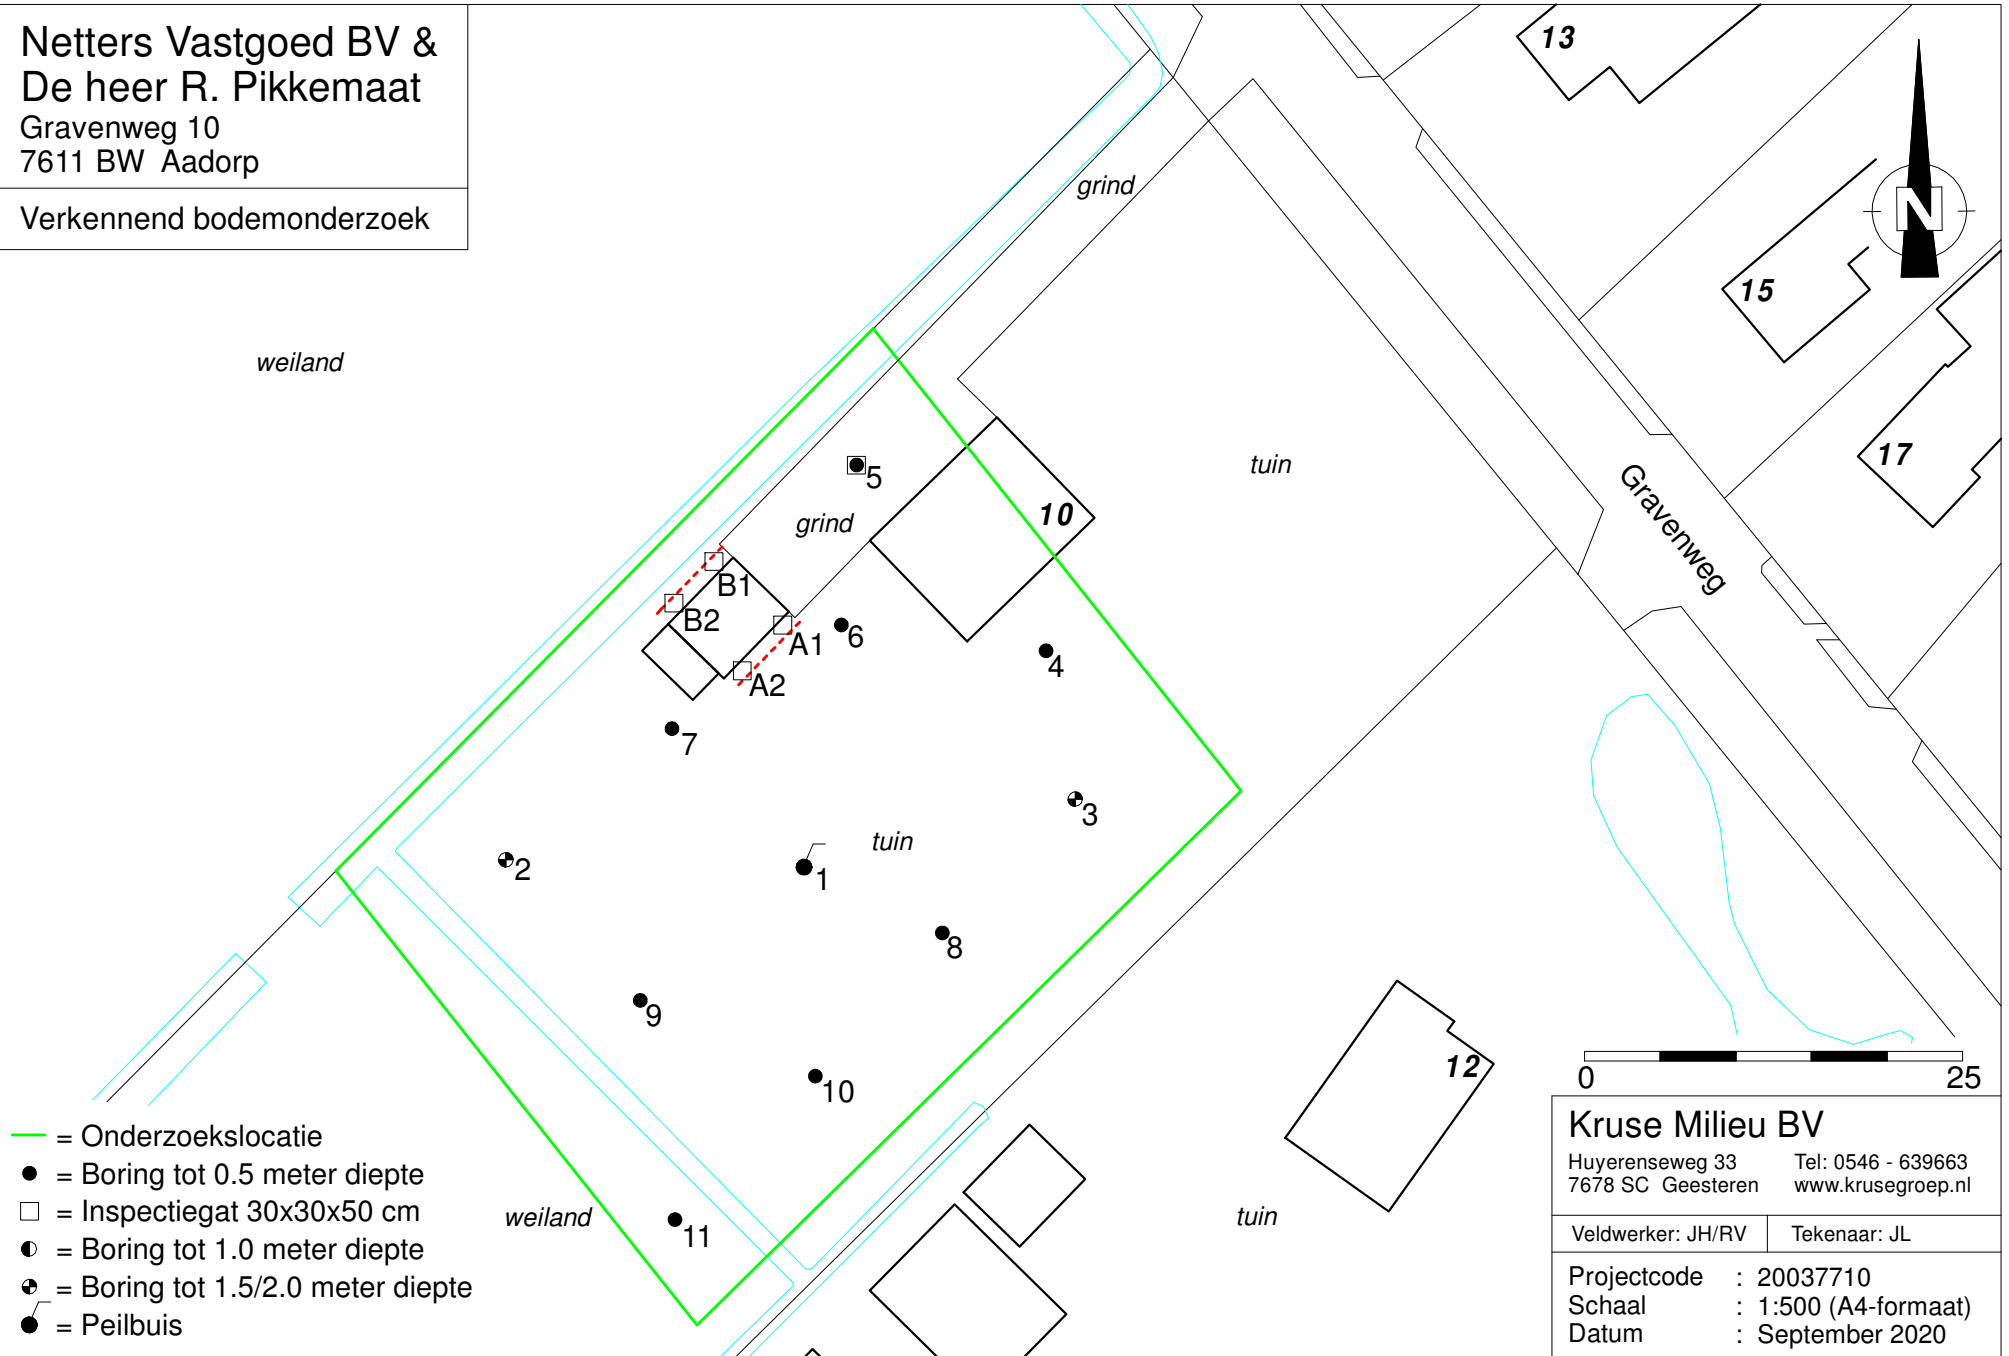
Netters Vastgoed BV &
De heer R. Pikkemaat
Gravenweg 10
7611 BW Aadorp

Verkennend bodemonderzoek

13

N

15

grind

weiland

17

tuin

Gravenweg

5

10

grind

B1

B2

A1

6

A2

4

7

3

tuin

2

1

8

9

12

10

0 25

Kruse Milieu BV
Huyerenseweg 33
7678 SC Geesteren
Tel: 0546 - 639663
www.krusegroep.nl

Veldwerker: JH/RV
Tekenaar: JL

Projectcode : 20037710
Schaal : 1:500 (A4-formaat)
Datum : September 2020

= Onderzoekslocatie
= Boring tot 0.5 meter diepte
= Inspectiegat 30x30x50 cm
= Boring tot 1.0 meter diepte
= Boring tot 1.5/2.0 meter diepte
= Peilbuis

weiland

11

tuin